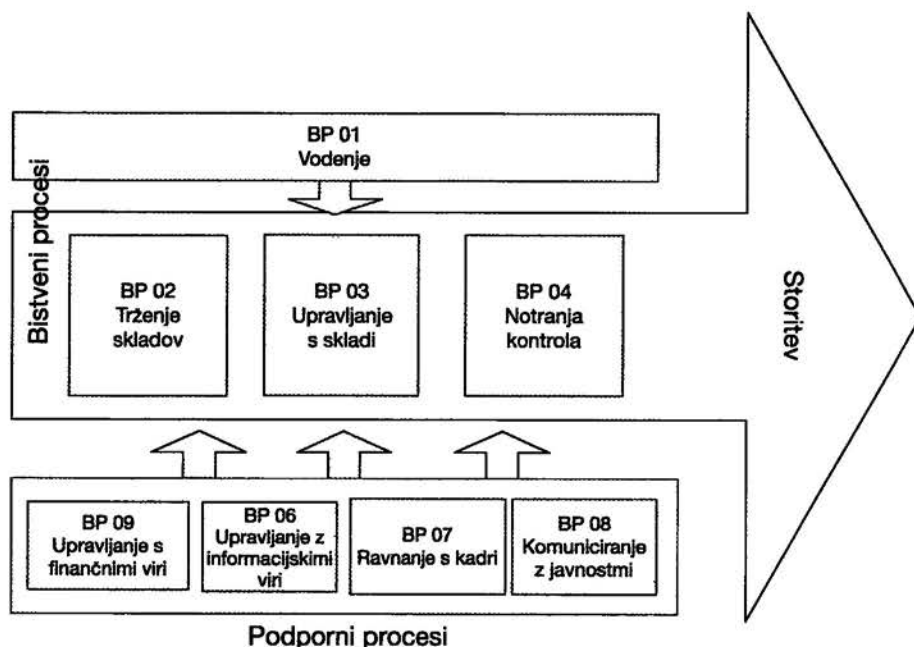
BP 01
Vodenje

Bistveni procesi

BP 02
Trženje skladov

BP 03
Upravljanje s skladi

BP 04
Notranja kontrola

Storitev

BP 09
Upravljanje s finančnimi viri

BP 06
Upravljanje z informacijskimi viri

BP 07
Ravnanje s kadri

BP 08
Komuniciranje z javnostmi

Podporni procesi